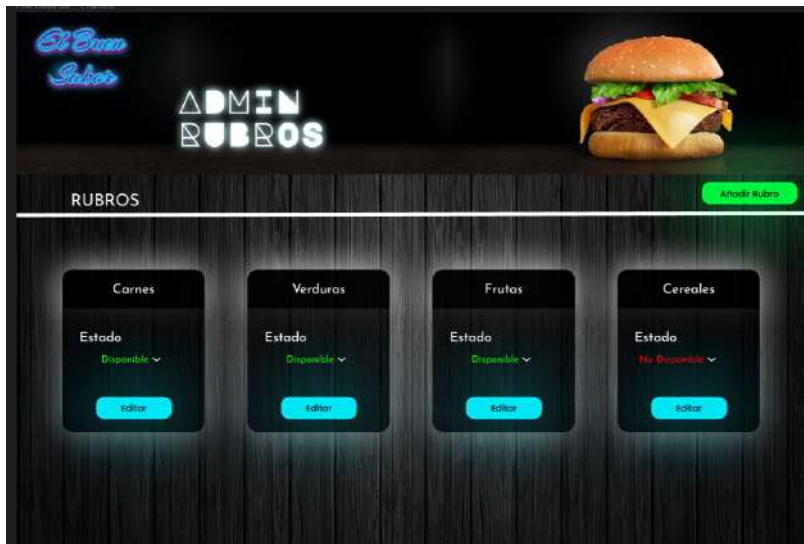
El Buen Sabor

ADMIN RUBROS

RUBROS

Añadir Rubro

Carnes

Estado

Disponible

Editar

Verduras

Estado

Disponible

Editar

Frutas

Estado

Disponible

Editar

Cereales

Estado

No Disponible

Editar